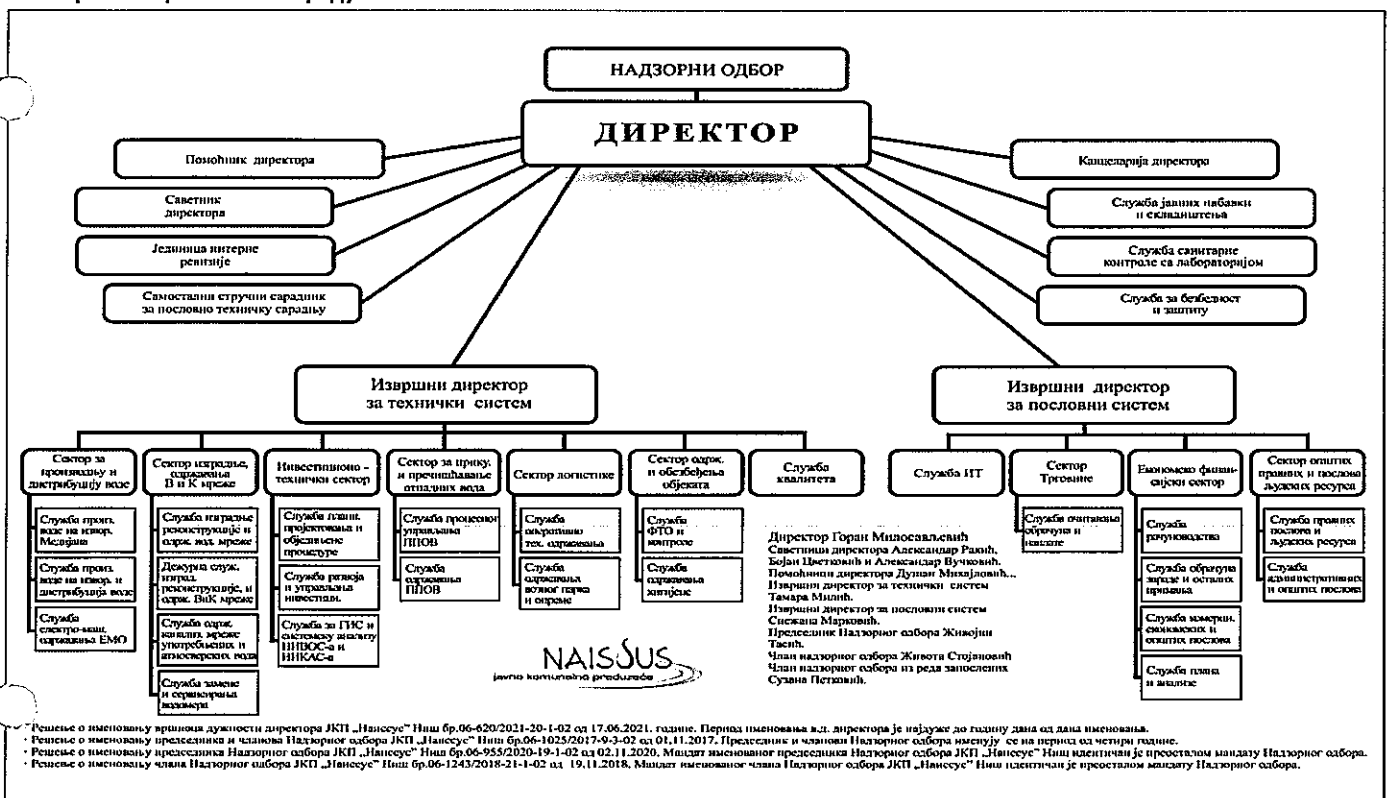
НАДЗОРНИ ОДБОР

ДИРЕКТОР

Помоћник директора

Саветник директора

Јединица интерне ревизије

Самостални стручни сарадник за пословно техничку сарадњу

Канцеларија директора

Служба јавних набавки и складиштења

Служба санитарне контроле са лабораторијом

Служба за безбедност и заштиту

Извршни директор за технички систем

Извршни директор за пословни систем

Сектор за производњу и дистрибуцију воде

Служба произ. воде на извор. Медијана

Служба произ. воде на извор. и дистрибуција воде

Служба електро-маш. одржавања ЕМО

Сектор изградње, одржавања В и К мреже

Служба изградње реконструкције и одрж. вод. мреже

Дежурна служ. изград. реконструкције, и одрж. ВиК мреже

Служба одрж. канализ. мреже употребљених и атмосферских вода

Служба замене и сервисирања водомера

Инвестиционо - технички сектор

Служба план. пројектовања и објављене процедуре

Служба развоја и управљања инвестиц.

Служба за ГИС и систематску анализу ИНВОС-а и ИНКАС-а

Сектор за прику. и пречишћавање отпадних вода

Служба процесног управљања ППОВ

Служба одржавања ППОВ

Сектор логистике

Служба оперативно тех. одржавања

Служба одржавања возног парка и опреме

Сектор одрж. и обезбеђења објеката

Служба ФТО и контроле

Служба одржавања хигијене

Служба квалитета

Служба ИТ

Сектор Трговине

Служба очитавања обрачуна и наплате

Економско финансијски сектор

Служба рачуноводства

Служба обрачуна зараде и осталих прихода

Служба комерц. економских и општих послова

Служба плана и анализе

Сектор општих правних и послова људских ресурса

Служба правних послова и људских ресурса

Служба административних и општих послова

Директор Горан Милосављевић
Саветници директора Александар Рајић, Бојан Цветковић и Александар Вучковић.
Помоћници директора Душан Михајловић..
Извршни директор за технички систем Тамара Милић.
Извршни директор за пословни систем Снежана Марковић.
Председник Надзорног одбора Живојин Тасић.
Члан надзорног одбора Живота Стојановић
Члан надзорног одбора из реда запослених Сузана Петковић.

NAISSUS javno komunalno preduzeće

· Решење о именовању вршиоца дужности директора ЈКП „Наиссус" Ниш бр.06-620/2021-20-1-02 од 17.06.2021. године. Период именовања в.д. директора је најдуже до годину дана од дана именовања.
· Решење о именовању председника и чланова Надзорног одбора ЈКП „Наиссус" Ниш бр.06-1025/2017-9-3-02 од 01.11.2017. Председник и чланови Надзорног одбора именују се на период од четири године.
· Решење о именовању председника Надзорног одбора ЈКП „Наиссус" Ниш бр.06-955/2020-19-1-02 од 02.11.2020. Мандат именованог председника Надзорног одбора ЈКП „Наиссус" Ниш идентичан је преосталом мандату Надзорног одбора.
· Решење о именовању члана Надзорног одбора ЈКП „Наиссус" Ниш бр.06-1243/2018-21-1-02 од 19.11.2018. Мандат именованог члана Надзорног одбора ЈКП „Наиссус" Ниш идентичан је преосталом мандату Надзорног одбора.